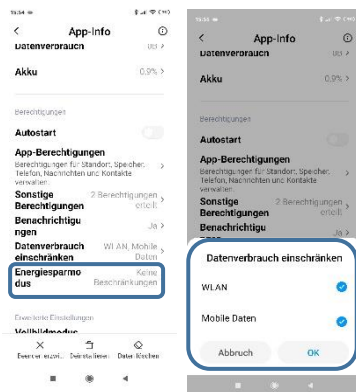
16:34

<

App-Info

Datenverbrauch

Akku

0,9%

Berechtigungen

Autostart

App-Berechtigungen

Berechtigungen für Standort, Speicher, Telefon, Nachrichten und Kontakte verwalten

Sonstige Berechtigungen

2 Berechtigungen erteilt

Benachrichtigungen

Ja

Datenverbrauch einschränken

WLAN, Mobile Daten

Energiesparmodus

Keine Beschränkungen

Erweiterte Einstellungen

Vollbildmodus

Beenden erzwi...

Deinstallieren

Daten löschen

16:34

<

App-Info

Datenverbrauch

Akku

0,9%

Berechtigungen

Autostart

App-Berechtigungen

Berechtigungen für Standort, Speicher, Telefon, Nachrichten und Kontakte verwalten

Sonstige Berechtigungen

2 Berechtigungen erteilt

Benachrichtigungen

Ja

Datenverbrauch einschränken

WLAN

Mobile Daten

Abbruch

OK